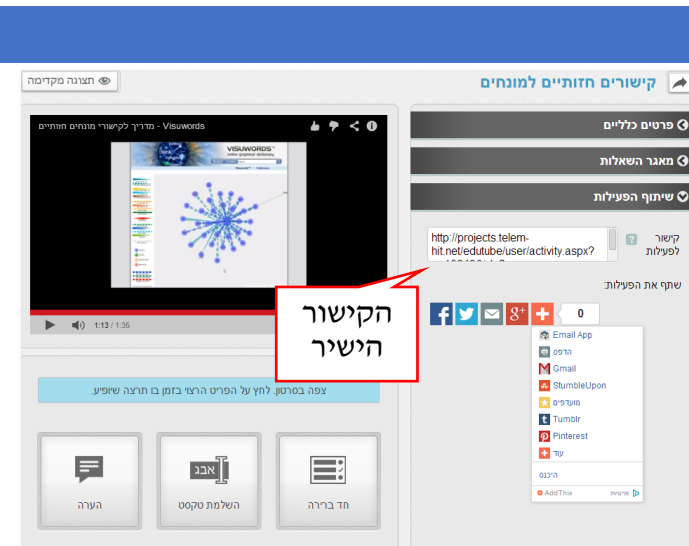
קישורים חזותיים למונחים

תצוגה מקדימה

פרטים כלליים

מאגר השאלות

שיתוף הפעילות

קישור לפעילות ?

http://projects.telem-hit.net/edutube/user/activity.aspx?

שתף את הפעילות:

0

Email App
הדפס
Gmail
StumbleUpon
מועדפים
Tumblr
Pinterest
עוד

היכנס

AddThis פרטיות

Visuwords - מדריך לקישורי מונחים חזותיים

VISUWORDS
online graphical dictionary

1:13 / 1:36

הקישור הישיר

צפה בסרטון. לחץ על הפריט הרצוי בזמן בו תרצה שיופיע.

אבג

חד ברירה

השלמת טקסט

הערה